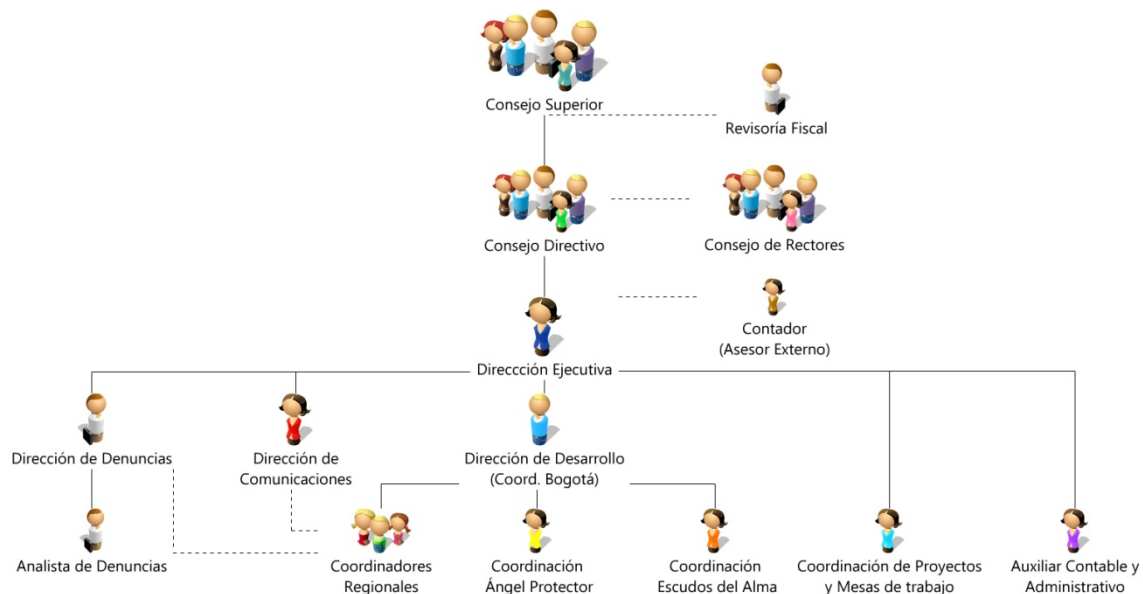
Consejo Superior

Revisoría Fiscal

Consejo Directivo

Consejo de Rectores

Contador
(Asesor Externo)

Direccción Ejecutiva

Dirección de Denuncias

Dirección de Comunicaciones

Dirección de Desarrollo
(Coord. Bogotá)

Analista de Denuncias

Coordinadores Regionales

Coordinación Ángel Protector

Coordinación Escudos del Alma

Coordinación de Proyectos y Mesas de trabajo

Auxiliar Contable y Administrativo